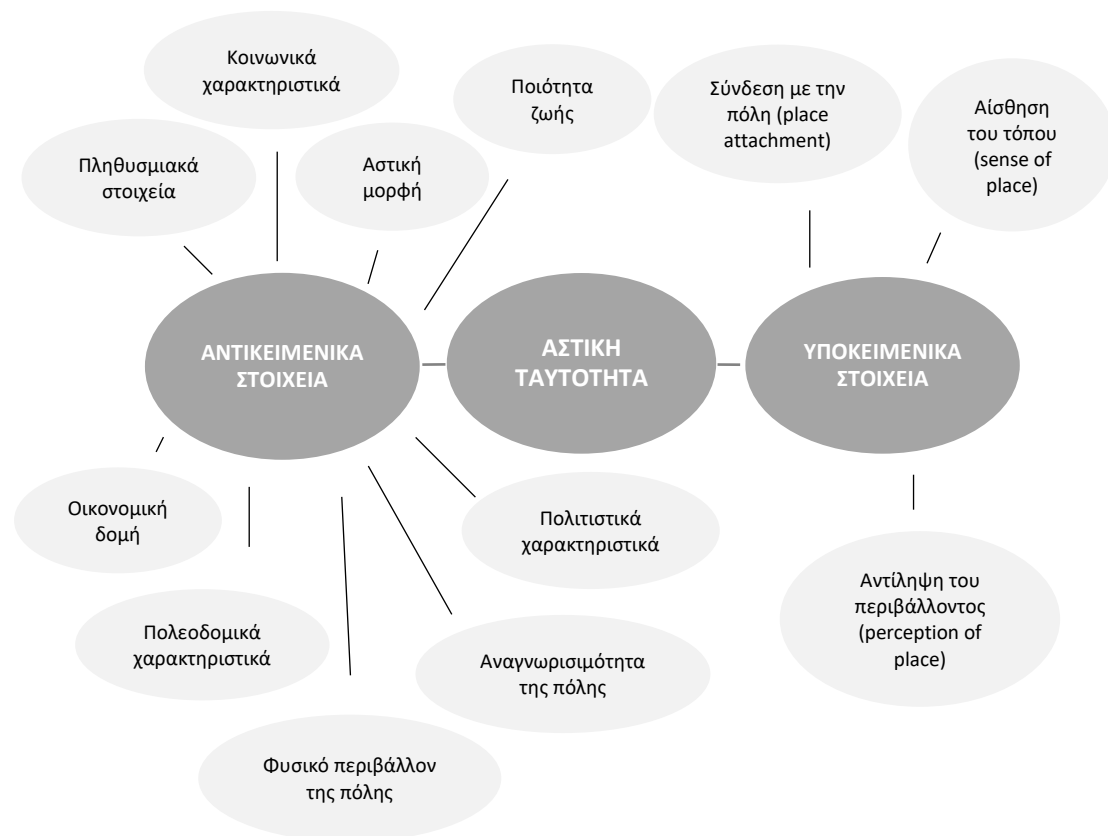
Κοινωνικά χαρακτηριστικά

Ποιότητα ζωής

Σύνδεση με την πόλη (place attachment)

Αίσθηση του τόπου (sense of place)

Πληθυσμιακά στοιχεία

Αστική μορφή

ΑΝΤΙΚΕΙΜΕΝΙΚΑ ΣΤΟΙΧΕΙΑ

ΑΣΤΙΚΗ ΤΑΥΤΟΤΗΤΑ

ΥΠΟΚΕΙΜΕΝΙΚΑ ΣΤΟΙΧΕΙΑ

Οικονομική δομή

Πολιτιστικά χαρακτηριστικά

Αντίληψη του περιβάλλοντος (perception of place)

Πολεοδομικά χαρακτηριστικά

Αναγνωρισιμότητα της πόλης

Φυσικό περιβάλλον της πόλης